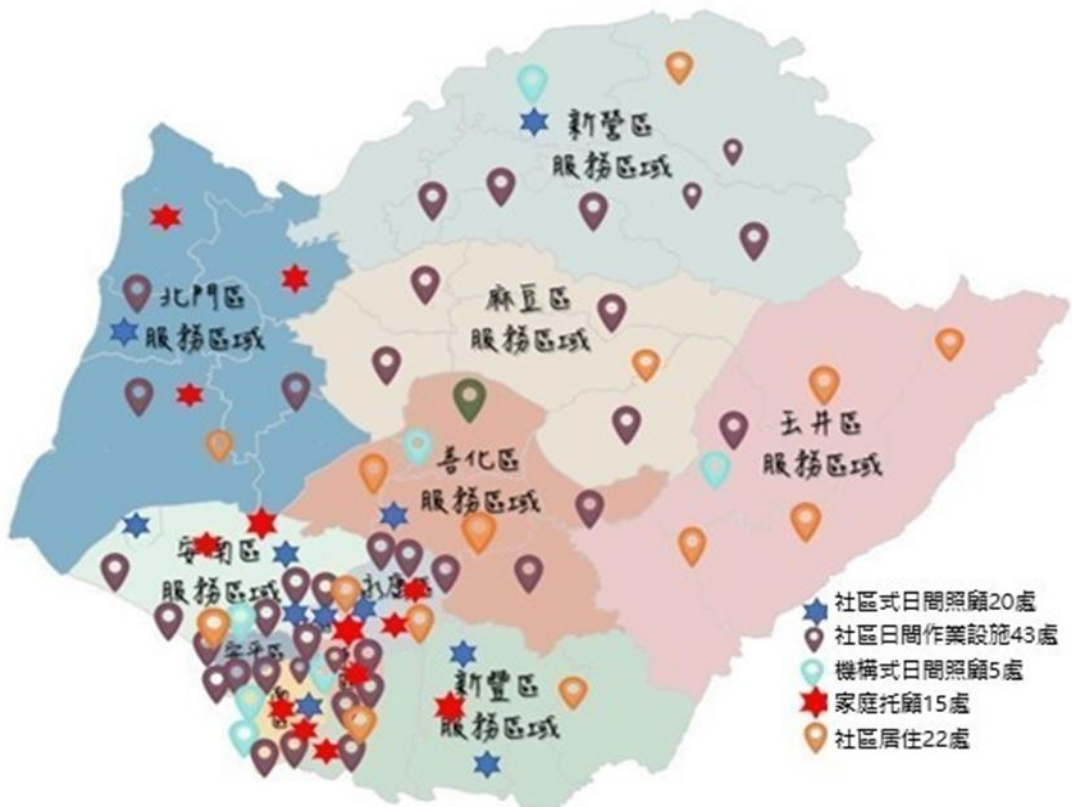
新營區
服務區域

北門區
服務區域

麻豆區
服務區域

玉井區
服務區域

善化區
服務區域

安南區
服務區域

永康區

安平區

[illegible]

新豐區
服務區域

社區式日間照顧20處
社區日間作業設施43處
機構式日間照顧5處
家庭托顧15處
社區居住22處